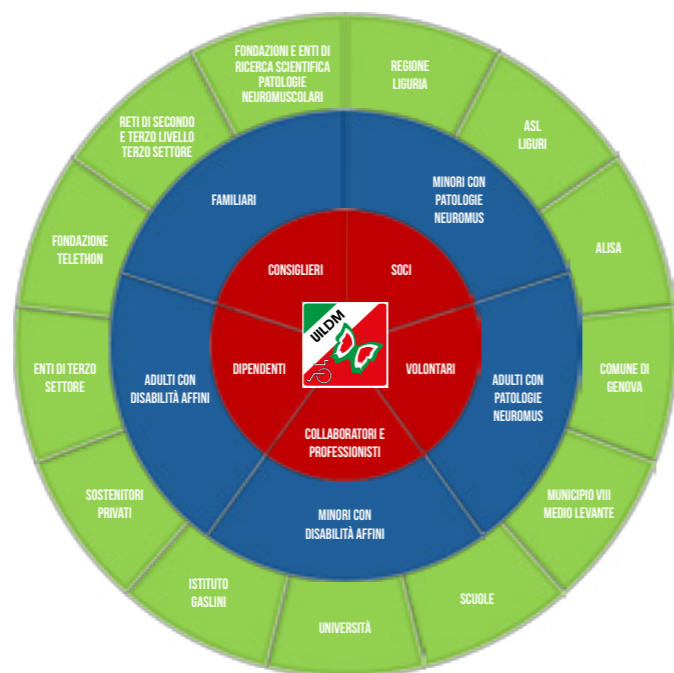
FONDAZIONI E ENTI DI RICERCA SCIENTIFICA PATOLOGIE NEUROMUSCOLARI

REGIONE LIGURIA

ASL LIGURI

ALISA

COMUNE DI GENOVA

MUNICIPIO VIII MEDIO LEVANTE

SCUOLE

UNIVERSITÀ

ISTITUTO GASLINI

SOSTENITORI PRIVATI

ENTI DI TERZO SETTORE

FONDAZIONE TELETHON

RETI DI SECONDO E TERZO LIVELLO TERZO SETTORE

FAMILIARI

MINORI CON PATOLOGIE NEUROMUS

ADULTI CON PATOLOGIE NEUROMUS

MINORI CON DISABILITÀ AFFINI

ADULTI CON DISABILITÀ AFFINI

CONSIGLIERI

SOCI

VOLONTARI

COLLABORATORI E PROFESSIONISTI

DIPENDENTI

UILDM